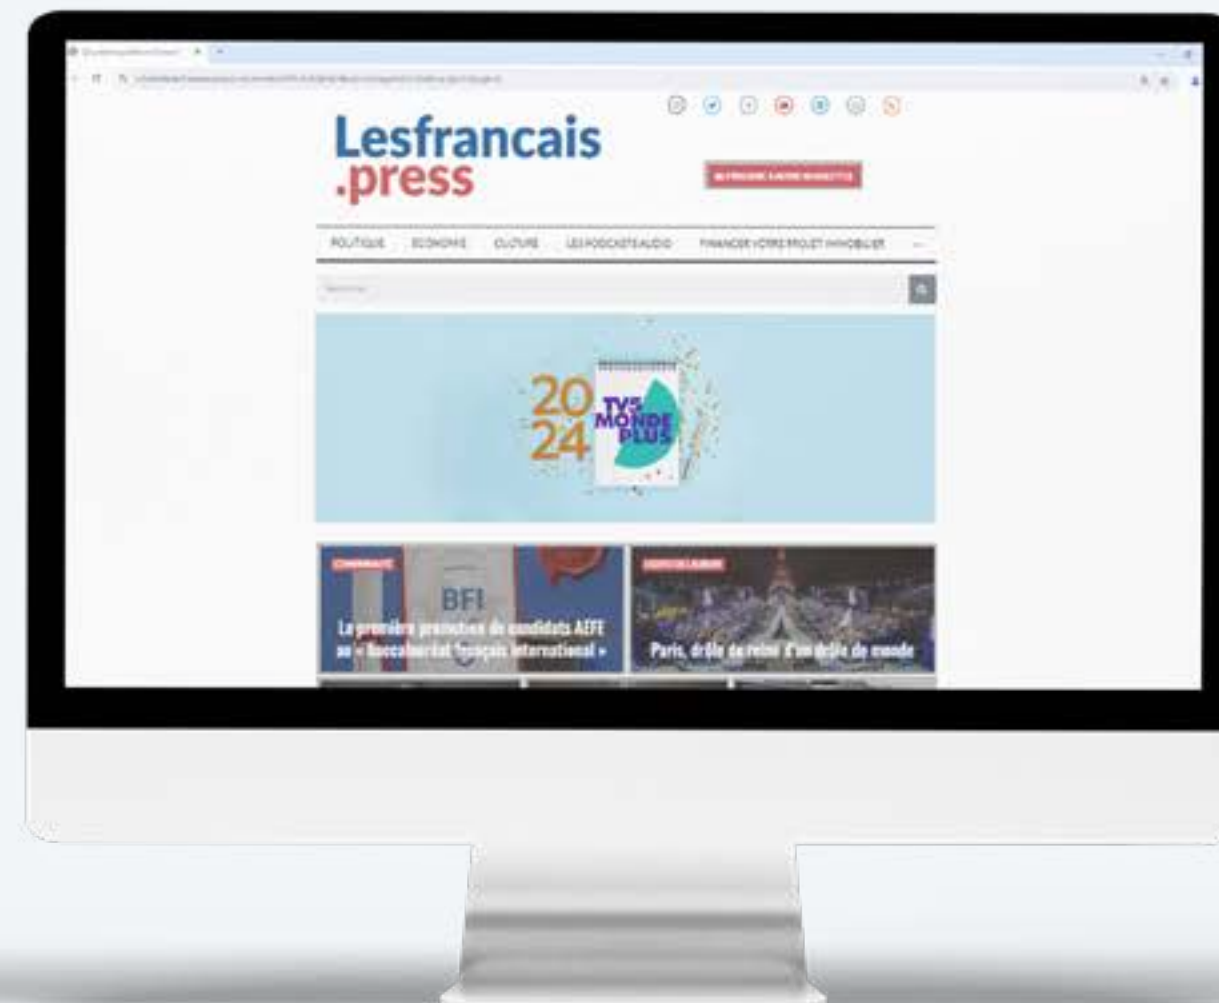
Lesfrancais
.press

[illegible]

POLITIQUE ECONOMIE CULTURE LES PODCASTS AUDIO FINANCER VOTRE PROJET IMMOBILIER

20
24
TV5 MONDE PLUS

BFI
La première promotion de candidats AEFE au « Baccalauréat français international »

Paris, drôle de reine d'un drôle de monde